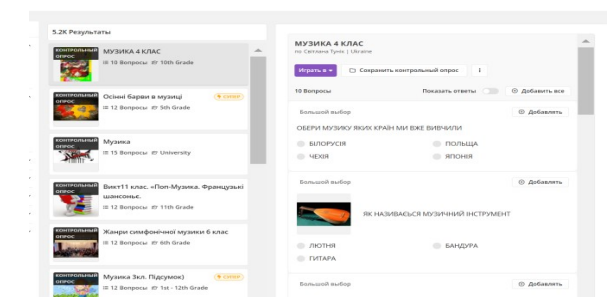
5.2K Результаты

КОНТРОЛЬНЫЙ ОПРОС
МУЗИКА 4 КЛАС
10 Вопросы 10th Grade

КОНТРОЛЬНЫЙ ОПРОС
Осінні барви в музиці
12 Вопросы 5th Grade

КОНТРОЛЬНЫЙ ОПРОС
Музика
15 Вопросы University

КОНТРОЛЬНЫЙ ОПРОС
Викт11 клас. «Поп-Музика. Французькі шансоньє.
12 Вопросы 11th Grade

КОНТРОЛЬНЫЙ ОПРОС
Жанри симфонічної музики 6 клас
12 Вопросы 6th Grade

КОНТРОЛЬНЫЙ ОПРОС
Музика 3кл. Підсумок)
12 Вопросы 1st - 12th Grade

МУЗИКА 4 КЛАС
по Светлана Гулко | Ukraine

Играть в ▾
Сохранить контрольный опрос

10 Вопросы
Показать ответы
Добавить все

Большой выбор
Добавлять
ОБЕРИ МУЗИКУ ЯКИХ КРАЇН МИ ВЖЕ ВИВЧИЛИ
БІЛОРУСІЯ
ПОЛЬЩА
ЧЕХІЯ
ЯПОНІЯ

Большой выбор
Добавлять
ЯК НАЗИВАЄСЬЯ МУЗИЧНИЙ ІНСТРУМЕНТ
ЛЮТНЯ
БАНДУРА
ГИТАРА

Большой выбор
Добавлять